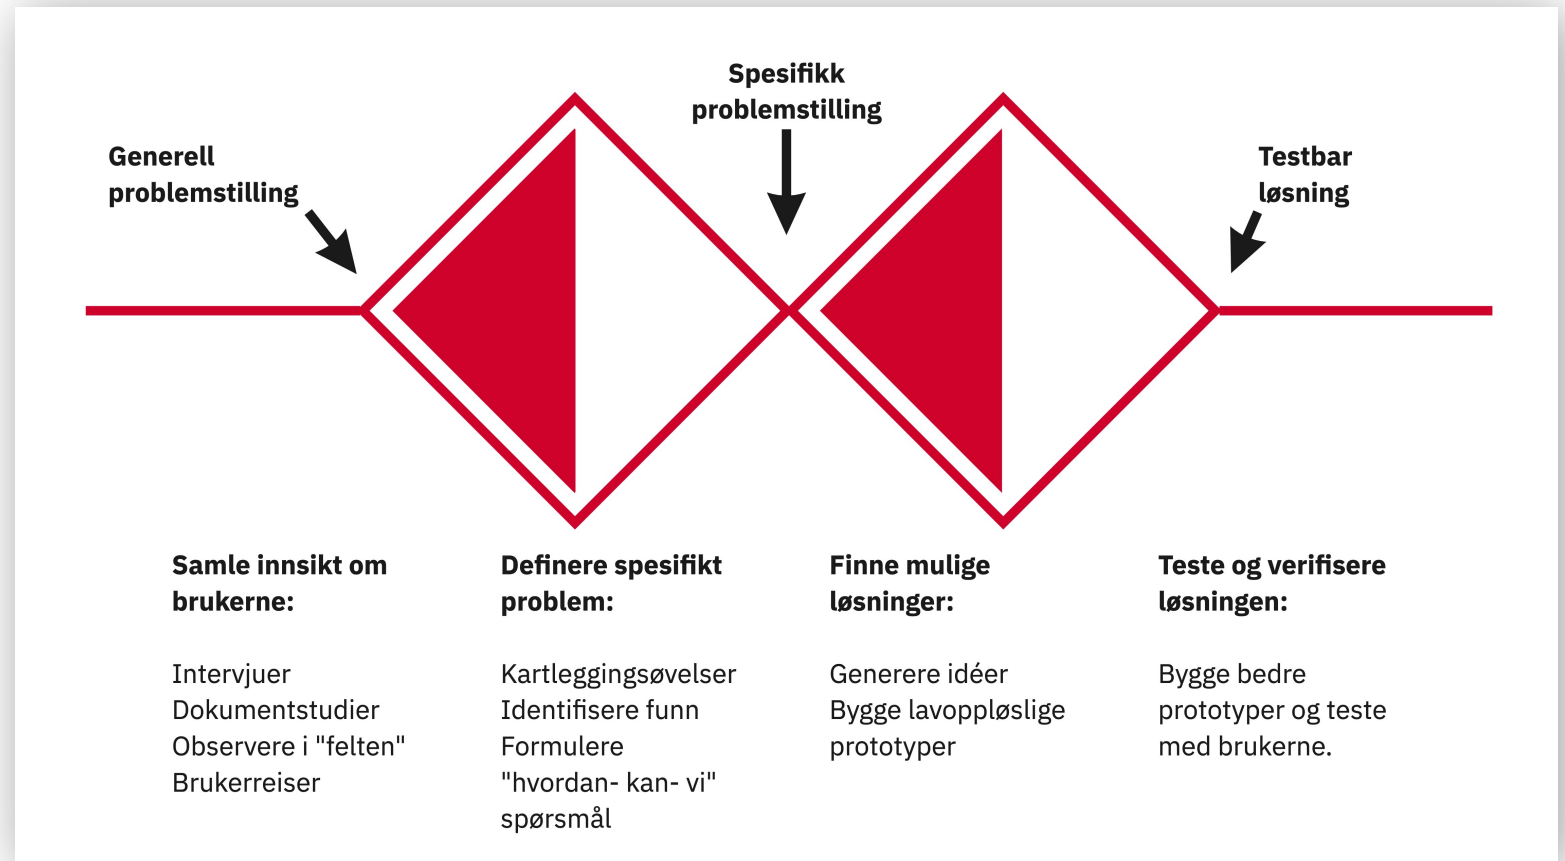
Spesifikk problemstilling

Generell problemstilling

Testbar løsning

Samle innsikt om brukerne:

Intervjuer
Dokumentstudier
Observere i "felten"
Brukerreiser

Definere spesifikt problem:

Kartleggingsøvelser
Identifisere funn
Formulere "hvordan- kan- vi" spørsmål

Finne mulige løsninger:

Generere idéer
Bygge lavoppløslige prototyper

Teste og verifisere løsningen:

Bygge bedre prototyper og teste med brukerne.